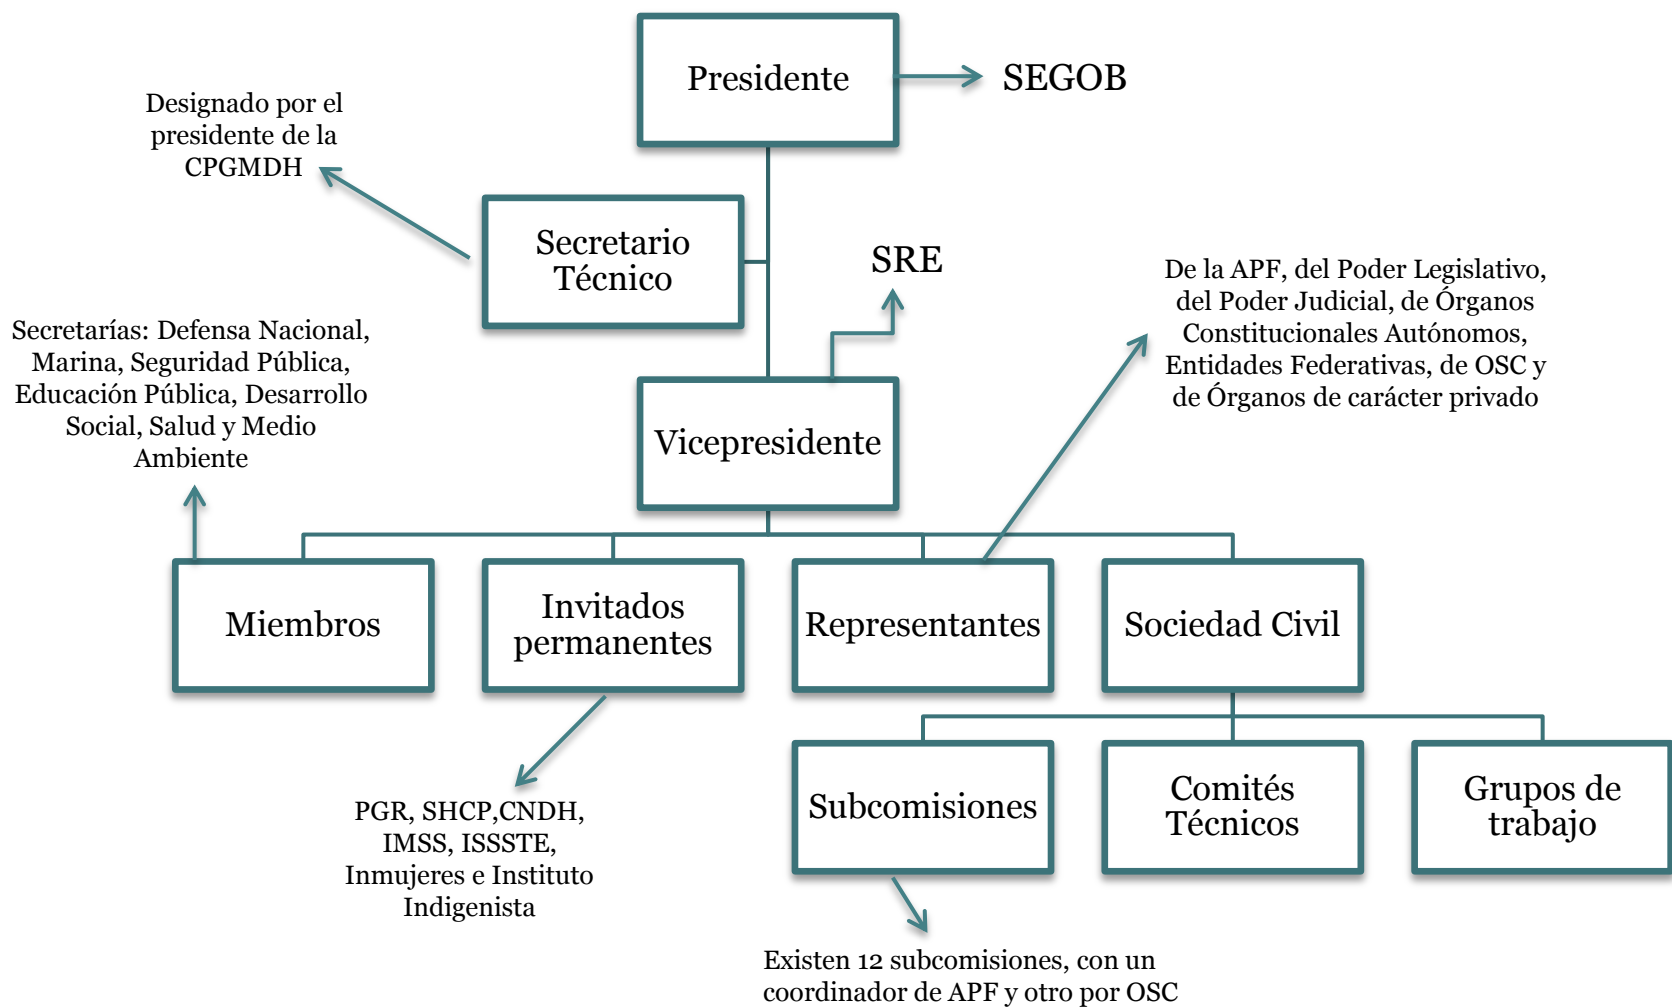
Presidente

SEGOB

Designado por el presidente de la CPGMDH

Secretario Técnico

SRE

De la APF, del Poder Legislativo, del Poder Judicial, de Órganos Constitucionales Autónomos, Entidades Federativas, de OSC y de Órganos de carácter privado

Secretarías: Defensa Nacional, Marina, Seguridad Pública, Educación Pública, Desarrollo Social, Salud y Medio Ambiente

Vicepresidente

Miembros

Invitados permanentes

Representantes

Sociedad Civil

Subcomisiones

Comités Técnicos

Grupos de trabajo

PGR, SHCP,CNDH, IMSS, ISSSTE, Inmujeres e Instituto Indigenista

Existen 12 subcomisiones, con un coordinador de APF y otro por OSC